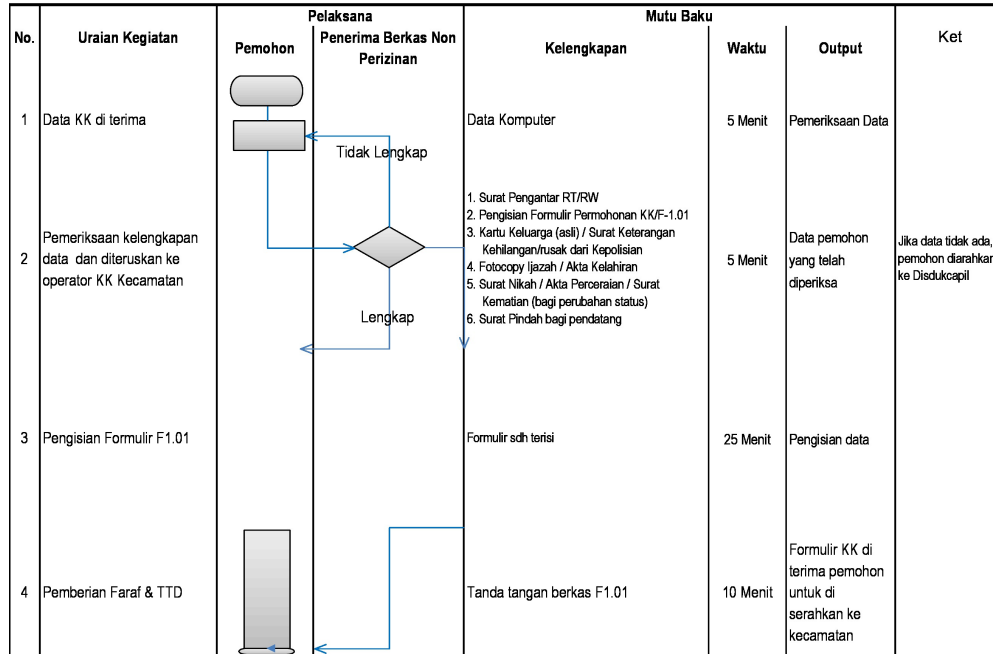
| No. | Uraian Kegiatan | Pelaksana: Pemohon | Pelaksana: Penerima Berkas Non Perizinan | Mutu Baku: Kelengkapan | Mutu Baku: Waktu | Mutu Baku: Output | Ket |
|---|---|---|---|---|---|---|---|
| 1 | Data KK di terima | | Tidak Lengkap | Data Komputer | 5 Menit | Pemeriksaan Data | |
| 2 | Pemeriksaan kelengkapan data dan diteruskan ke operator KK Kecamatan | | Lengkap | 1. Surat Pengantar RT/RW 2. Pengisian Formulir Permohonan KK/F-1.01 3. Kartu Keluarga (asli) / Surat Keterangan Kehilangan/rusak dari Kepolisian 4. Fotocopy Ijazah / Akta Kelahiran 5. Surat Nikah / Akta Perceraian / Surat Kematian (bagi perubahan status) 6. Surat Pindah bagi pendatang | 5 Menit | Data pemohon yang telah diperiksa | Jika data tidak ada, pemohon diarahkan ke Disdukcapil |
| 3 | Pengisian Formulir F1.01 | | | Formulir sdh terisi | 25 Menit | Pengisian data | |
| 4 | Pemberian Faraf & TTD | | | Tanda tangan berkas F1.01 | 10 Menit | Formulir KK di terima pemohon untuk di serahkan ke kecamatan | |